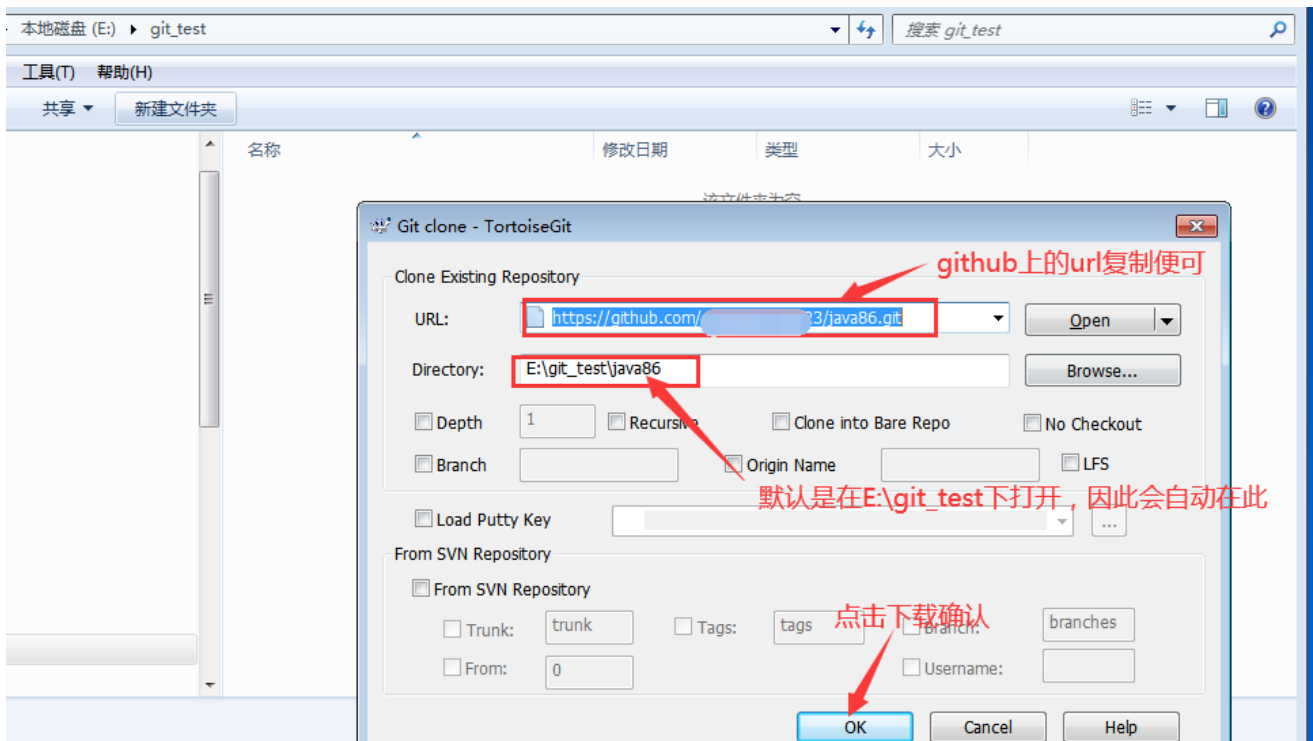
本地磁盘 (E:) ▸ git_test

搜索 git_test

工具(T) 帮助(H)

共享 ▾ 新建文件夹

名称 修改日期 类型 大小

该文件夹为空

Git clone - TortoiseGit

Clone Existing Repository

github上的url复制便可

URL: https://github.com/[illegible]3/java86.git

Open

Directory: E:\git_test\java86

Browse...

Depth 1 Recursive Clone into Bare Repo No Checkout

Branch Origin Name LFS

默认是在E:\git_test下打开，因此会自动在此

Load Putty Key ...

From SVN Repository

From SVN Repository

Trunk: trunk Tags: tags Branch: branches

点击下载确认

From: 0 Username:

OK Cancel Help